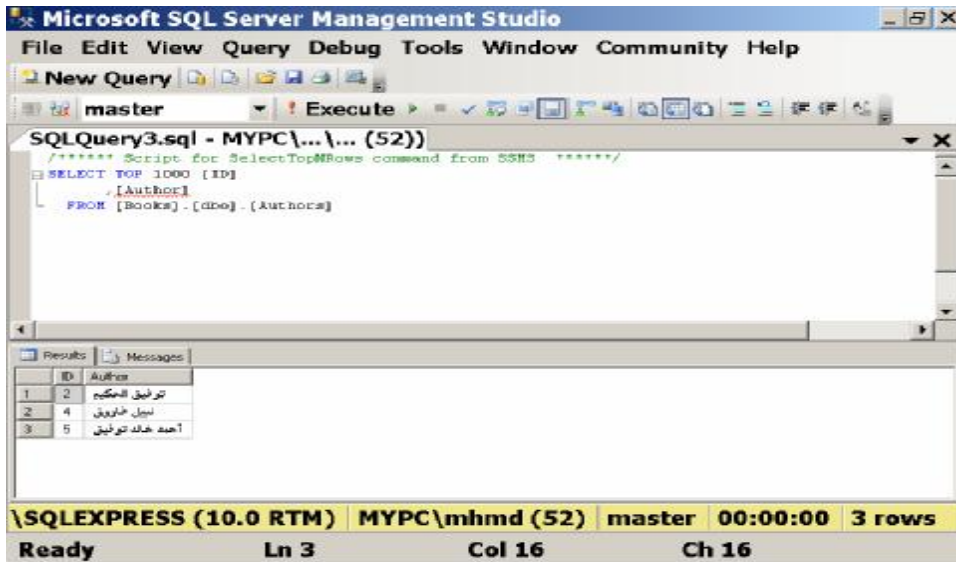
Microsoft SQL Server Management Studio

File Edit View Query Debug Tools Window Community Help

New Query

master ! Execute

SQLQuery3.sql - MYPC\...\... (52))

/****** Script for SelectTopNRows command from SSMS ******/
SELECT TOP 1000 [ID]
,[Author]
FROM [Books].[dbo].[Authors]

Results Messages

| | ID | Author |
|---|---|---|
| 1 | 2 | توفيق الحكيم |
| 2 | 4 | نبيل فاروق |
| 3 | 5 | أحمد خالد توفيق |

\SQLEXPRESS (10.0 RTM) MYPC\mhmd (52) master 00:00:00 3 rows

Ready Ln 3 Col 16 Ch 16